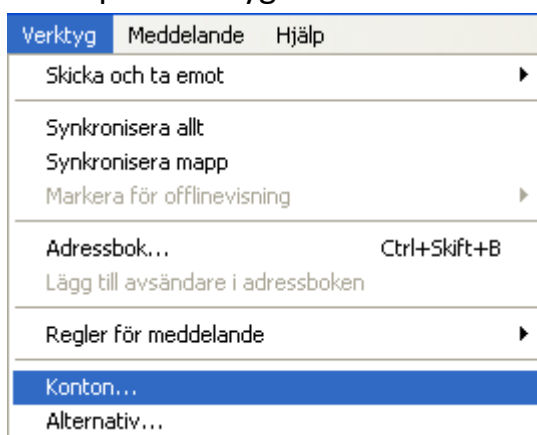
Verktyg Meddelande Hjälp

Skicka och ta emot

Synkronisera allt
Synkronisera mapp
Markera för offlinevisning

Adressbok... Ctrl+Skift+B
Lägg till avsändare i adressboken

Regler för meddelande

Konton...
Alternativ...